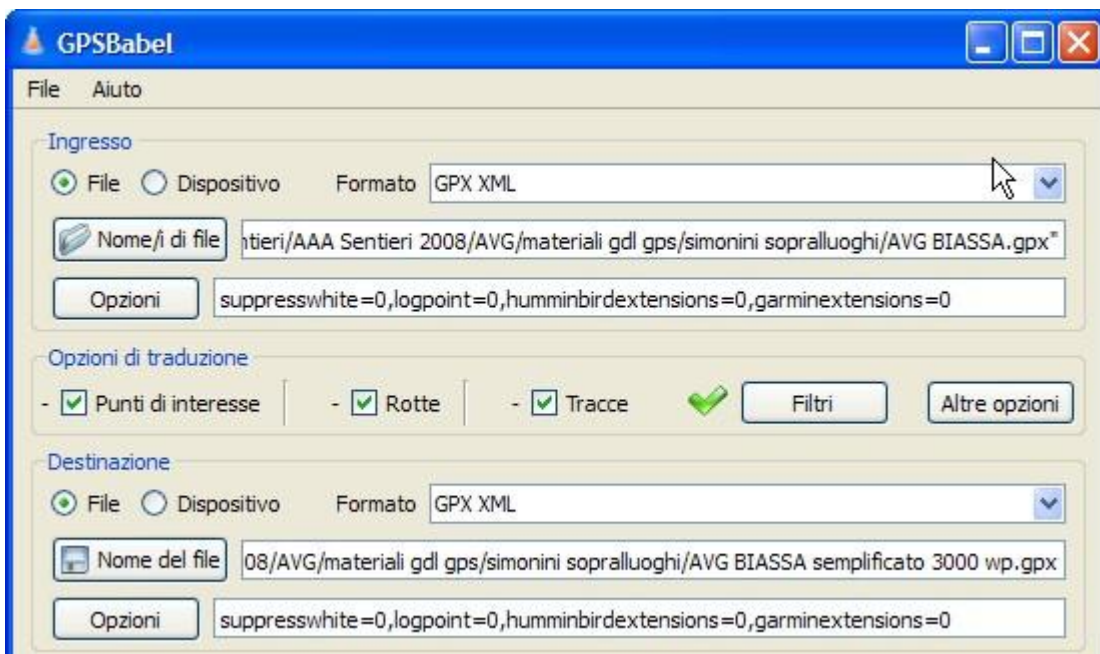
GPSBabel

File Aiuto

Ingresso

File Dispositivo Formato GPX XML

Nome/i di file ntieri/AAA Sentieri 2008/AVG/materiali gdl gps/simonini sopralluoghi/AVG BIASSA.gpx"

Opzioni suppresswhite=0,logpoint=0,humminbirdextensions=0,garminextensions=0

Opzioni di traduzione

- Punti di interesse - Rotte - Tracce Filtri Altre opzioni

Destinazione

File Dispositivo Formato GPX XML

Nome del file 08/AVG/materiali gdl gps/simonini sopralluoghi/AVG BIASSA semplificato 3000 wp.gpx

Opzioni suppresswhite=0,logpoint=0,humminbirdextensions=0,garminextensions=0